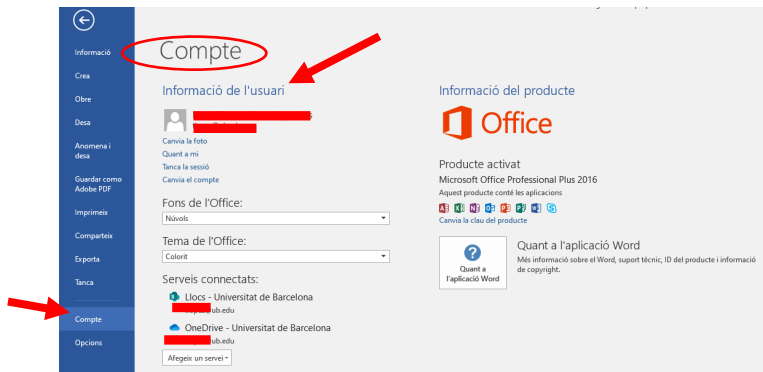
Informació

Crea

Obre

Desa

Anomena i desa

Guardar como Adobe PDF

Imprimeix

Comparteix

Exporta

Tanca

Compte

Opcions

Compte

Informació de l'usuari

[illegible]

Canvia la foto

Quant a mi

Tanca la sessió

Canvia el compte

Fons de l'Office:

Núvols

Tema de l'Office:

Colorit

Serveis connectats:

Llocs - Universitat de Barcelona

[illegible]ub.edu

OneDrive - Universitat de Barcelona

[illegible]ub.edu

Afegeix un servei

Informació del producte

Office

Producte activat

Microsoft Office Professional Plus 2016

Aquest producte conté les aplicacions

Canvia la clau del producte

Quant a l'aplicació Word

Quant a l'aplicació Word

Més informació sobre el Word, suport tècnic, ID del producte i informació de copyright.